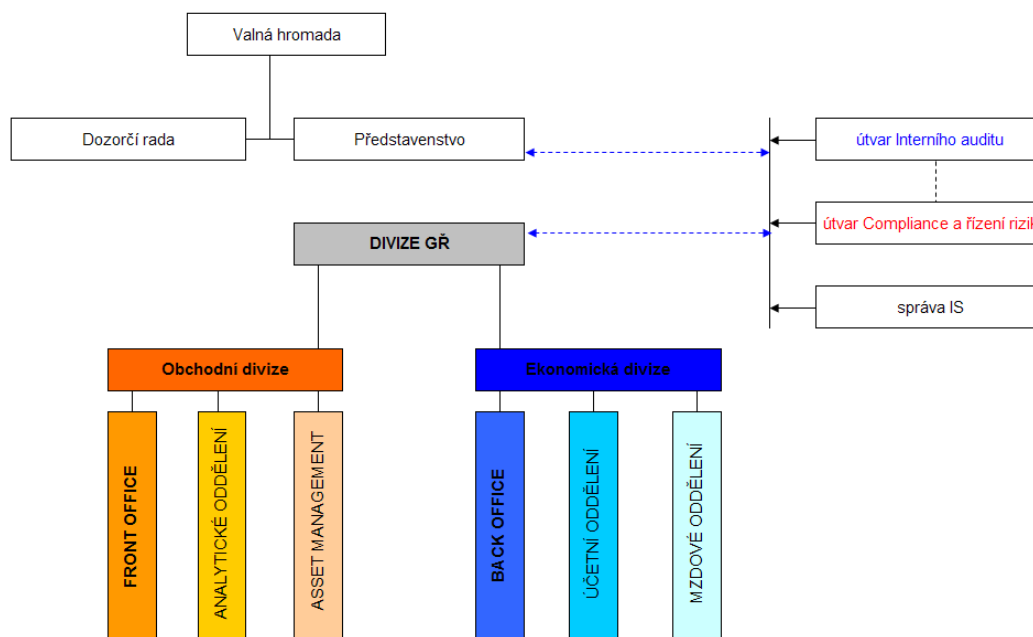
Valná hromada

Dozorčí rada

Představenstvo

útvar Interního auditu

útvar Compliance a řízení rizi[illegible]

DIVIZE GŘ

správa IS

Obchodní divize

Ekonomická divize

FRONT OFFICE

ANALYTICKÉ ODDĚLENÍ

ASSET MANAGEMENT

BACK OFFICE

ÚČETNÍ ODDĚLENÍ

MZDOVÉ ODDĚLENÍ